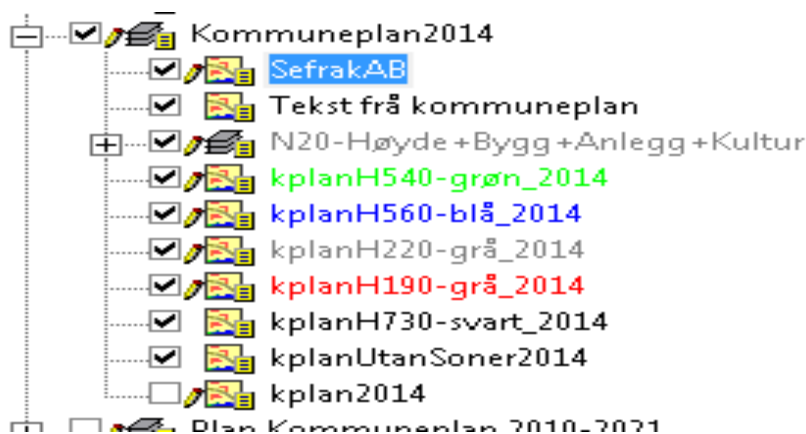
Kommuneplan2014
SefrakAB
Tekst frå kommuneplan
N20-Høyde+Bygg+Anlegg+Kultur
kplanH540-grøn_2014
kplanH560-blå_2014
kplanH220-grå_2014
kplanH190-grå_2014
kplanH730-svart_2014
kplanUtanSoner2014
kplan2014
Plan Kommuneplan 2010-2021